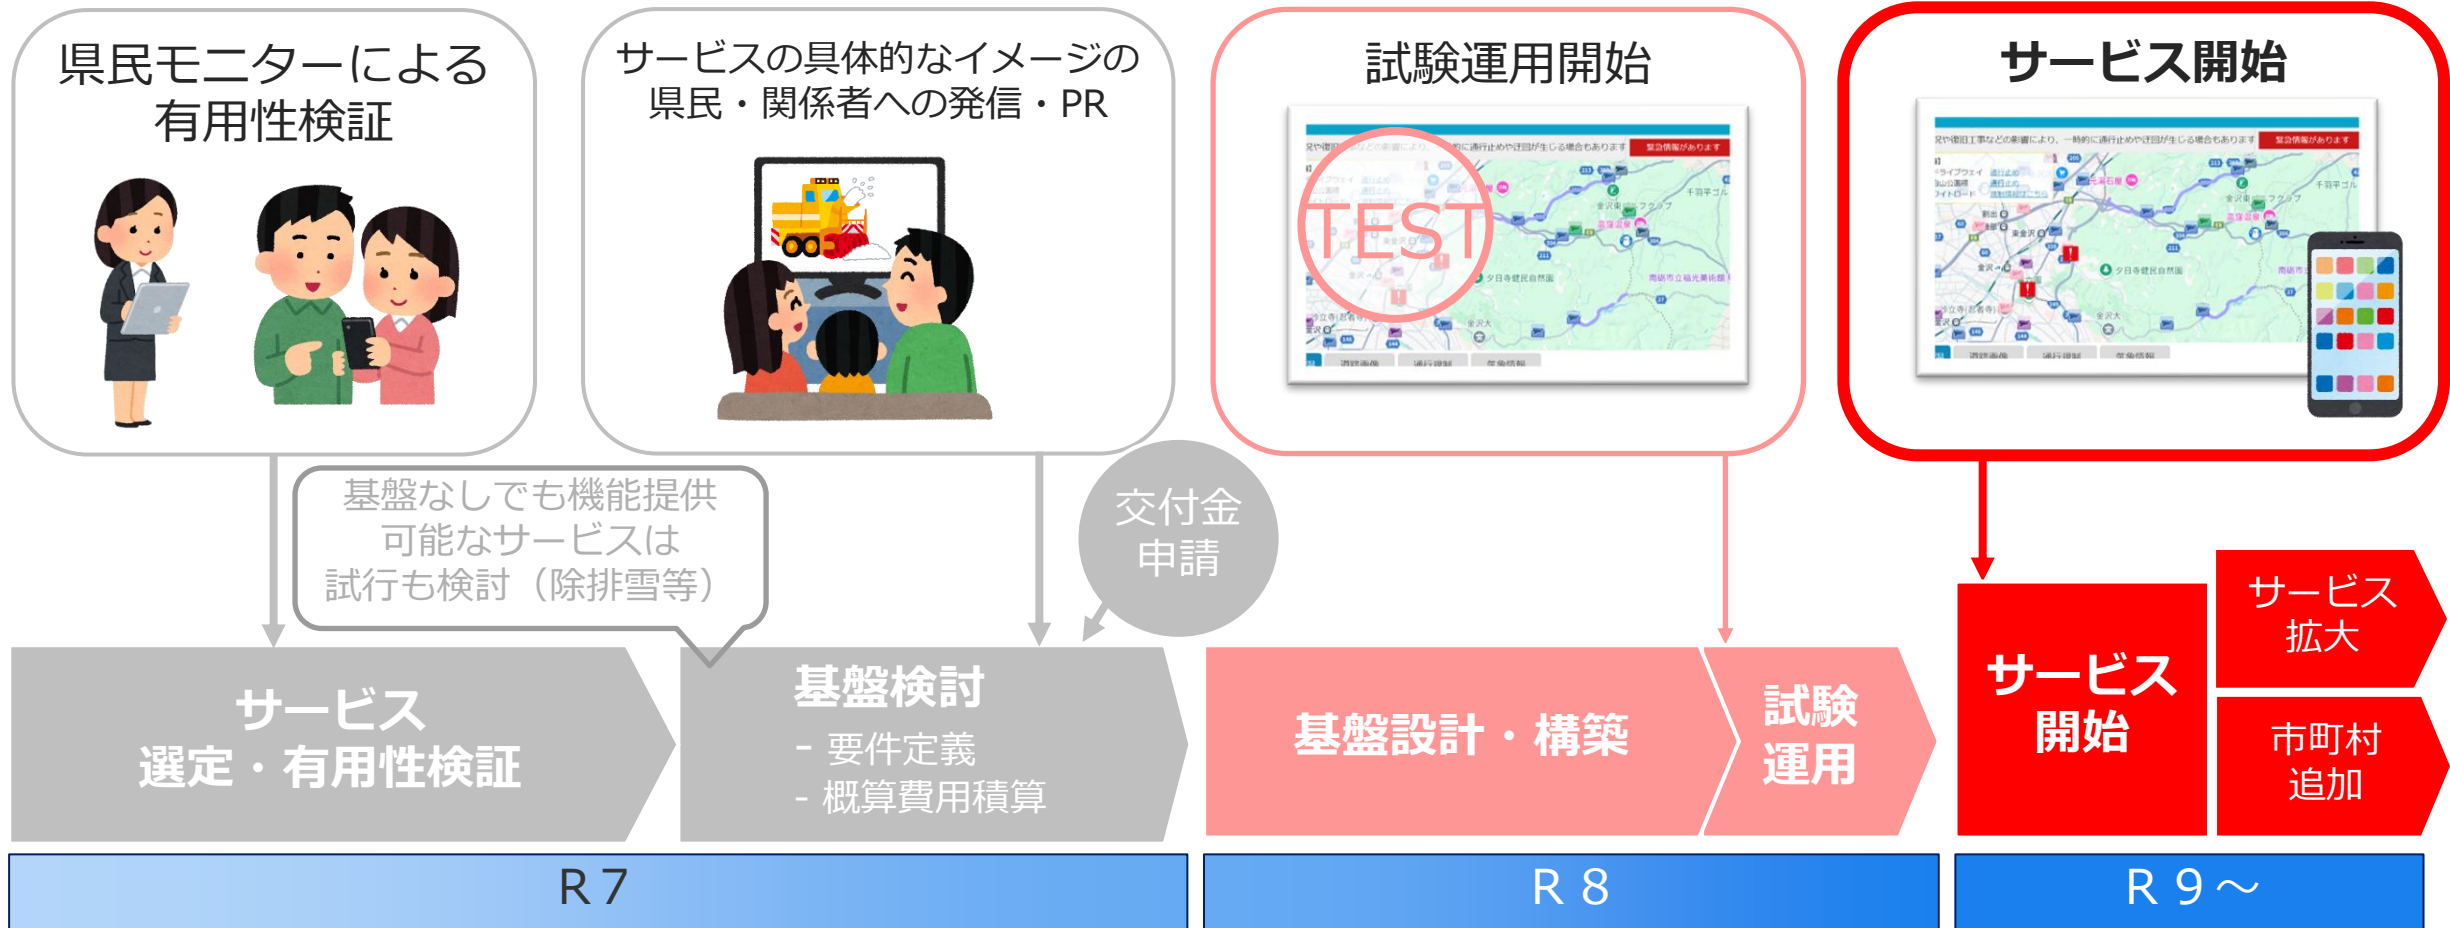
県民モニターによる
有用性検証

サービスの具体的なイメージの
県民・関係者への発信・PR

試験運用開始

TEST

サービス開始

基盤なしでも機能提供
可能なサービスは
試行も検討（除排雪等）

交付金
申請

サービス
選定・有用性検証

基盤検討
- 要件定義
- 概算費用積算

基盤設計・構築

試験
運用

サービス
開始

サービス
拡大

市町村
追加

R７

R８

R９～